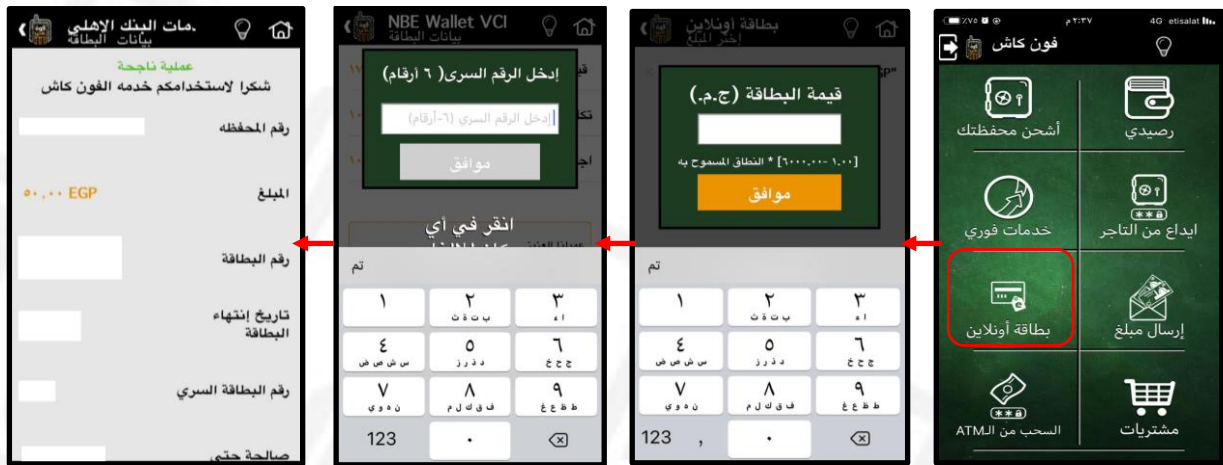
etisalat 4G ٢:٣٧ م ٧٥٪

فون كاش

رصيدي

أشحن محفظتك

ايداع من التاجر

خدمات فوري

إرسال مبلغ

بطاقة أونلاين

مشتريات

السحب من الATM

بطاقة أونلاين
إختر المبلغ

قيمة البطاقة (ج.م.)

[١.٠٠ - ٦٠٠٠.٠٠] * النطاق المسموح به

موافق

تم

١ ٢ ٣
أ ب ت ث
٤ ٥ ٦
٧ ٨ ٩
123 , ٠

NBE Wallet VCI
بيانات البطاقة

إدخل الرقم السرى ( ٦ أرقام)

إدخل الرقم السري (٦-أرقام)

موافق

انقر في أي

تم

١ ٢ ٣
٤ ٥ ٦
٧ ٨ ٩
123 ٠

.مات البنك الإهلي
بيانات البطاقة

عملية ناجحة
شكرا لاستخدامكم خدمه الفون كاش

رقم المحفظه

المبلغ
٥٠.٠٠ EGP

رقم البطاقة

تاريخ إنتهاء البطاقة

رقم البطاقة السري

صالحة حتي